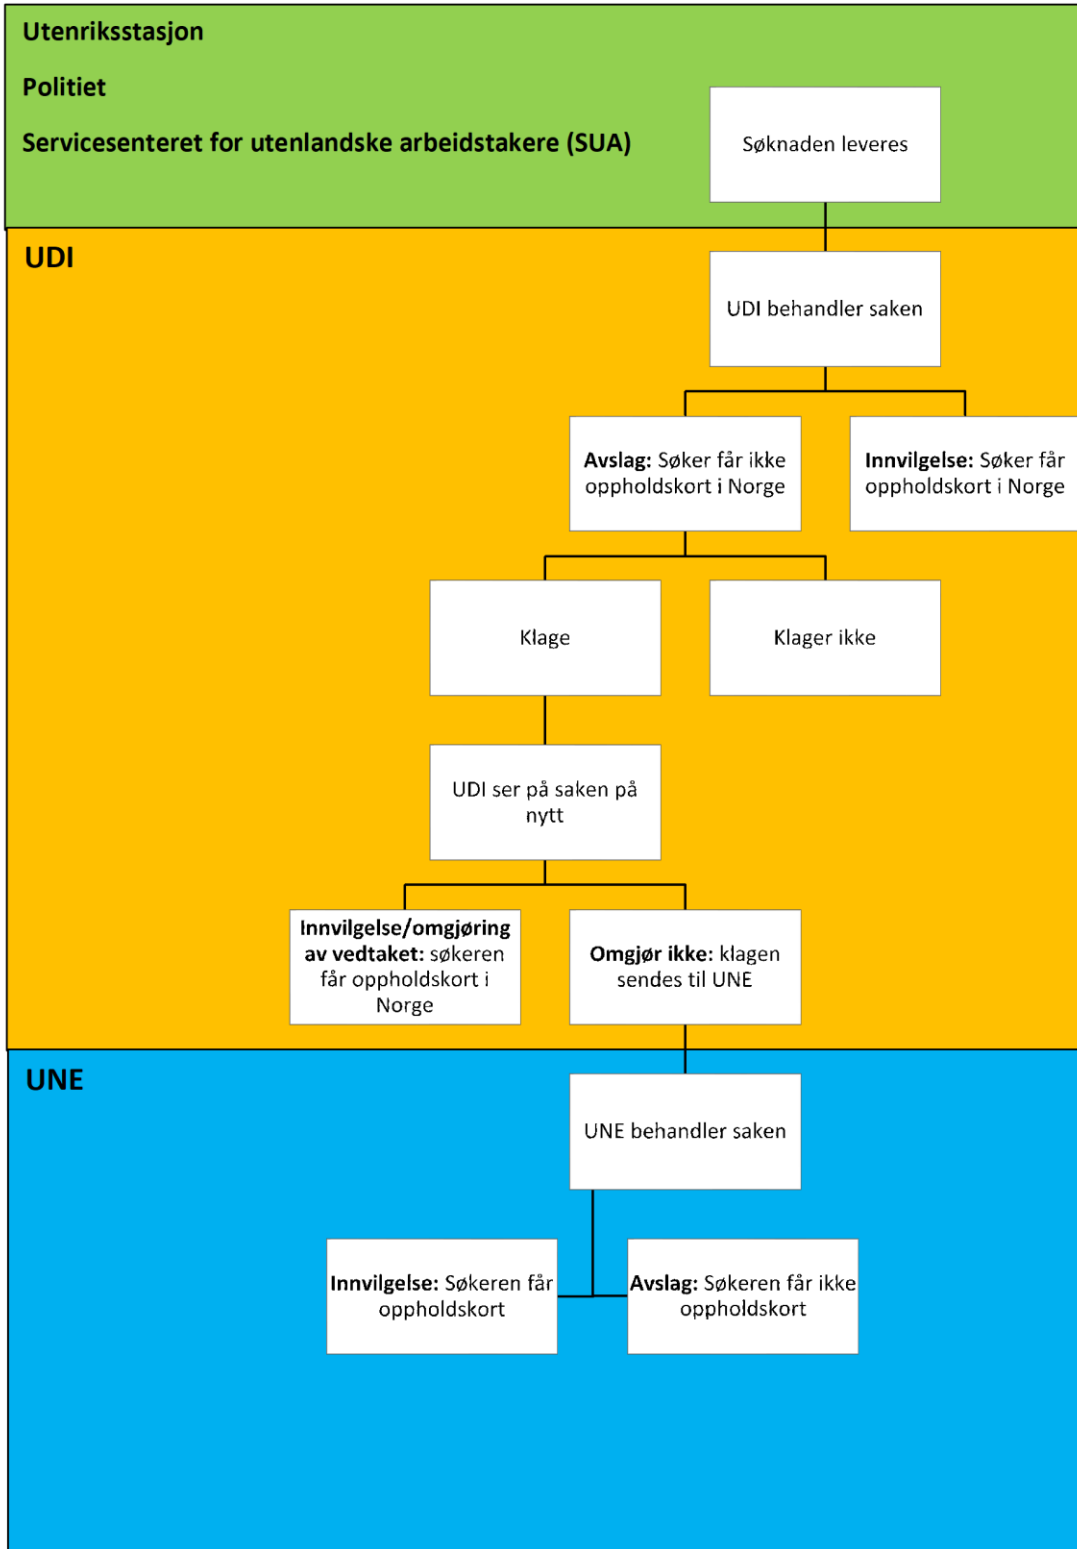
Utenriksstasjon

Politiet

Servicesenteret for utenlandske arbeidstakere (SUA)

Søknaden leveres

UDI

UDI behandler saken

Avslag: Søker får ikke oppholdskort i Norge

Innvilgelse: Søker får oppholdskort i Norge

Klage

Klager ikke

UDI ser på saken på nytt

Innvilgelse/omgjøring av vedtaket: søkeren får oppholdskort i Norge

Omgjør ikke: klagen sendes til UNE

UNE

UNE behandler saken

Innvilgelse: Søkeren får oppholdskort

Avslag: Søkeren får ikke oppholdskort